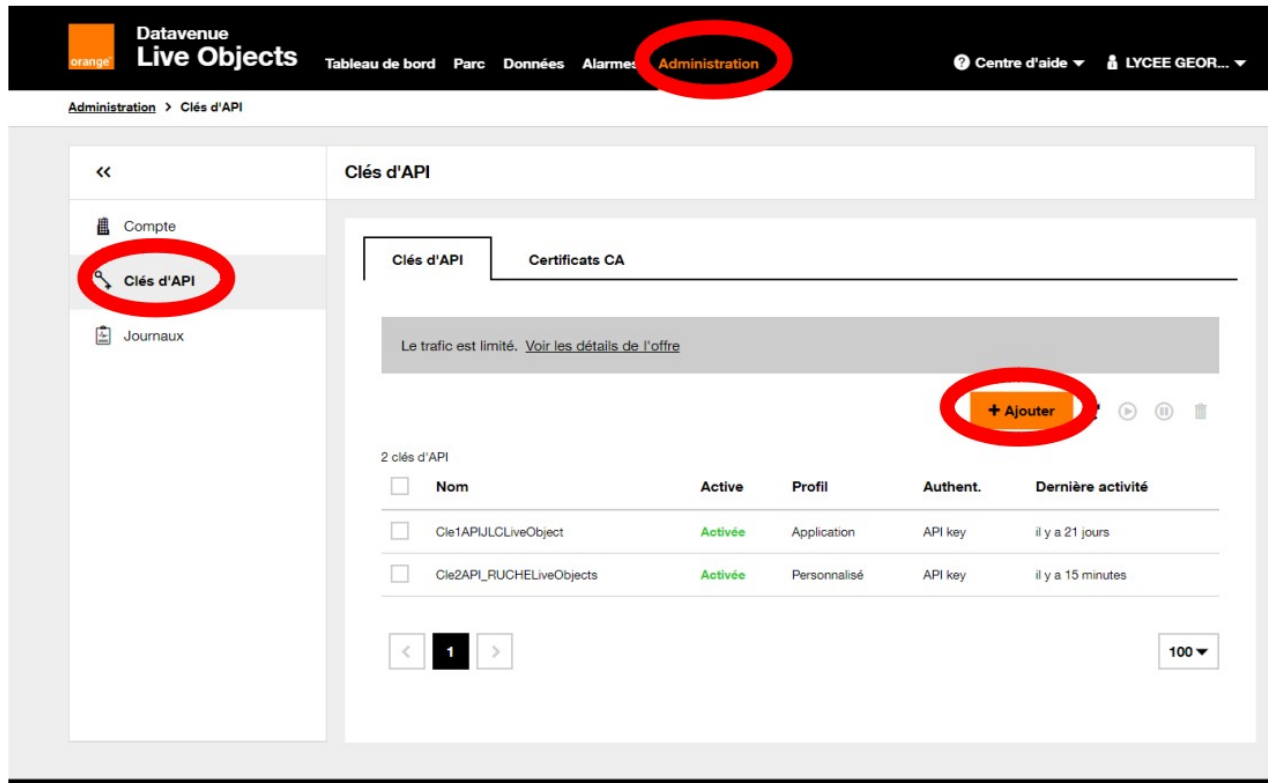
orange

Datavenue
Live Objects

Tableau de bord Parc Données Alarmes Administration

Centre d'aide LYCEE GEOR...

Administration > Clés d'API

«

Compte

Clés d'API

Journaux

Clés d'API

Clés d'API Certificats CA

Le trafic est limité. Voir les détails de l'offre

+ Ajouter

2 clés d'API

| | Nom | Active | Profil | Authent. | Dernière activité |
|---|---|---|---|---|---|
| | Cle1APIJLCLiveObject | Activée | Application | API key | il y a 21 jours |
| | Cle2API_RUCHELiveObjects | Activée | Personnalisé | API key | il y a 15 minutes |

1

100